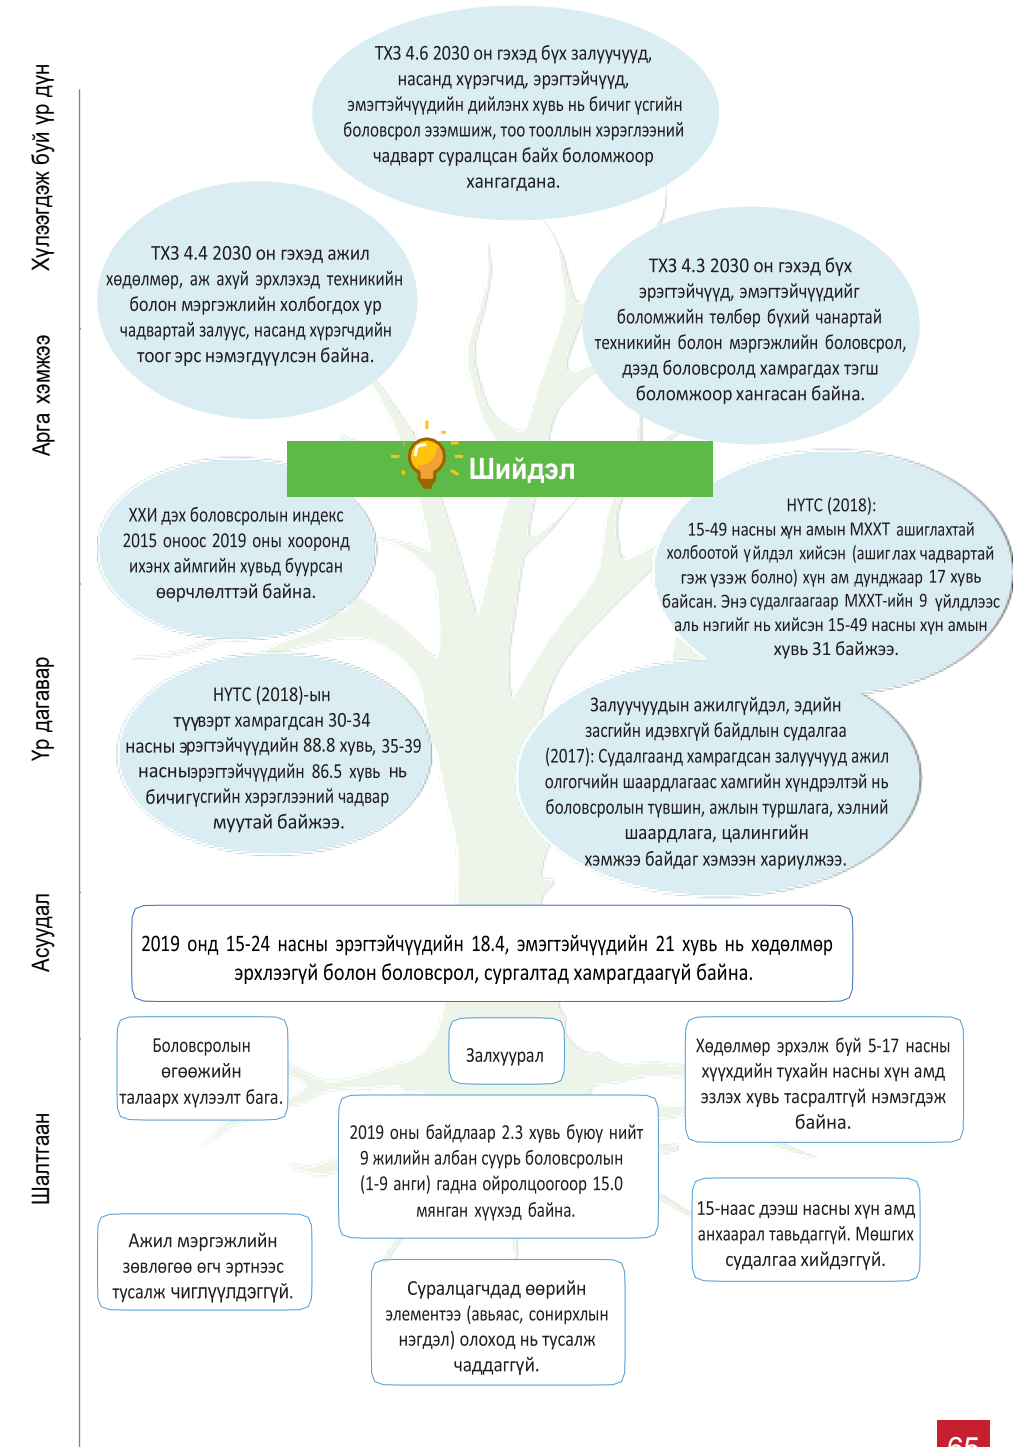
Хүлээгдэж буй үр дүн

ТХЗ 4.6 2030 он гэхэд бүх залуучууд, насанд хүрэгчид, эрэгтэйчүүд, эмэгтэйчүүдийн дийлэнх хувь нь бичиг үсгийн боловсрол эзэмшиж, тоо тооллын хэрэглээний чадварт суралцсан байх боломжоор хангагдана.

ТХЗ 4.4 2030 он гэхэд ажил хөдөлмөр, аж ахуй эрхлэхэд техникийн болон мэргэжлийн холбогдох ур чадвартай залуус, насанд хүрэгчдийн тоог эрс нэмэгдүүлсэн байна.

ТХЗ 4.3 2030 он гэхэд бүх эрэгтэйчүүд, эмэгтэйчүүдийг боломжийн төлбөр бүхий чанартай техникийн болон мэргэжлийн боловсрол, дээд боловсролд хамрагдах тэгш боломжоор хангасан байна.

Арга хэмжээ

Шийдэл

XXИ дэх боловсролын индекс 2015 оноос 2019 оны хооронд ихэнх аймгийн хувьд буурсан өөрчлөлттэй байна.

НҮТС (2018):
15-49 насны жн амын МХХТ ашиглахтай холбоотой үйлдэл хийсэн (ашиглах чадвартай гэж үзэж болно) хүн ам дунджаар 17 хувь байсан. Энэ судалгаагаар МХХТ-ийн 9 үйлдлээс аль нэгийг нь хийсэн 15-49 насны хүн амын хувь 31 байжээ.

Үр дагавар

НҮТС (2018)-ын түүвэрт хамрагдсан 30-34 насны эрэгтэйчүүдийн 88.8 хувь, 35-39 насныэрэгтэйчүүдийн 86.5 хувь нь бичигүсгийн хэрэглээний чадвар муутай байжээ.

Залуучуудын ажилгүйдэл, эдийн засгийн идэвхгүй байдлын судалгаа (2017): Судалгаанд хамрагдсан залуучууд ажил олгогчийн шаардлагаас хамгийн хүндрэлтэй нь боловсролын түвшин, ажлын туршлага, хэлний шаардлага, цалингийн хэмжээ байдаг хэмээн хариулжээ.

Асуудал

2019 онд 15-24 насны эрэгтэйчүүдийн 18.4, эмэгтэйчүүдийн 21 хувь нь хөдөлмөр эрхлээгүй болон боловсрол, сургалтад хамрагдаагүй байна.

Шалтгаан

Боловсролын өгөөжийн талаарх хүлээлт бага.

Залхуурал

Хөдөлмөр эрхэлж буй 5-17 насны хүүхдийн тухайн насны хүн амд эзлэх хувь тасралтгүй нэмэгдэж байна.

2019 оны байдлаар 2.3 хувь буюу нийт 9 жилийн албан суурь боловсролын (1-9 анги) гадна ойролцоогоор 15.0 мянган хүүхэд байна.

15-наас дээш насны хүн амд анхаарал тавьдаггүй. Мөшгих судалгаа хийдэггүй.

Ажил мэргэжлийн зөвлөгөө өгч эртнээс тусалж чиглүүлдэггүй.

Суралцагчдад өөрийн элементээ (авьяас, сонирхлын нэгдэл) олоход нь тусалж чаддаггүй.

65